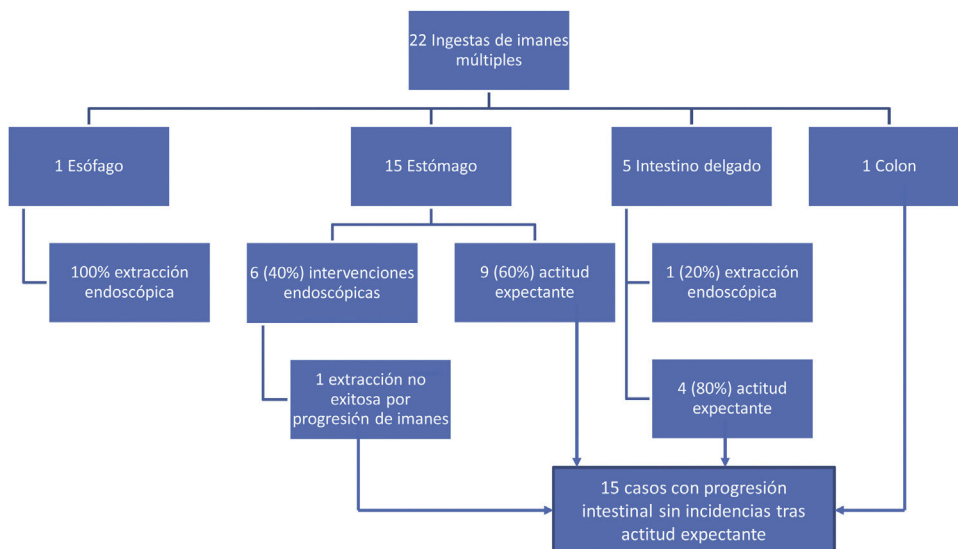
22 Ingestas de imanes múltiples

1 Esófago

15 Estómago

5 Intestino delgado

1 Colon

100% extracción endoscópica

6 (40%) intervenciones endoscópicas

9 (60%) actitud expectante

1 (20%) extracción endoscópica

1 extracción no exitosa por progresión de imanes

4 (80%) actitud expectante

15 casos con progresión intestinal sin incidencias tras actitud expectante